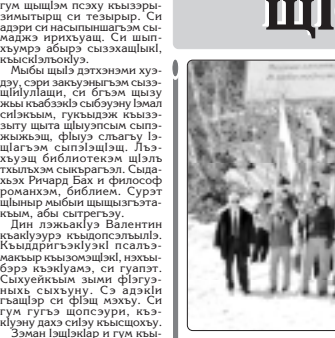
гум щыщІэм псэху къызэры-зимытырщ си тезырыр. Си адэри си насыпыншагъэм си-маджэ ирихуащ. Си шып-хъумрэ абырэ сызэхащІыкІ, къысхІэлъокІуэ.

Мыбы щыІэ дэтхэнэми хуэ-дэу, сэри закъуэныгъэм сыз-щІилъэщащи, си бгъэм щызу жьы къабзэкІэ сыбэуэну Ізмал сиІэкъым, гукъыдэж къызэ-зыту щыта щІыуэпсым сытэ-жыжьэщ, фІыуэ слъагъу Іэ-щІагъэм сыпэІэщІэщ. Лъэ-хъуэщ библиотекэм щІэль тхылъхэм сыкъратъэ. Сыда-хэх Ричард Бах и философ романхэм, библием. Сурэт щІыным мыбыи щыщІэзгъэтэ-къым, абы сытрегъэу.

Дин лэжьакІуэ Валентин къакІуэурэ къыдопсэлъылІэ. КъыддригъэкІуэкІ псалъэ-макъыр къызэмощІэкІ, нэхъы-бэрэ къэкІуамэ, си гуапэт. Сыхуейкъым зыми фІэгъэ-ныхь сыхъуну. Сэ аджкІи гъащІэр си фІэщ мэхъу. Си гум гугъэ щопсэури, къэ-кІуэну дахэ сиІэу къысщохъу.

Зэман Іэщіэкlар и гум къы-